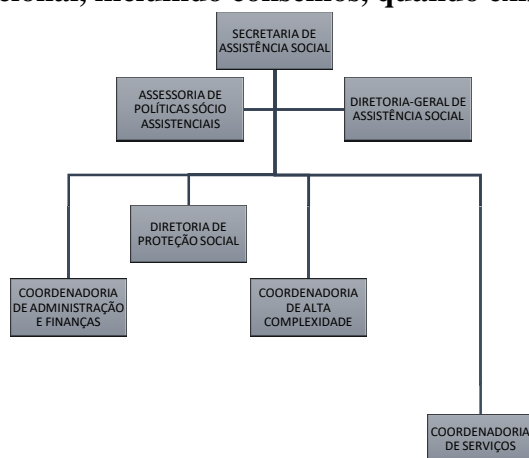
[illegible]cional, incluindo conselhos, quando em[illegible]

SECRETARIA DE ASSISTÊNCIA SOCIAL

ASSESSORIA DE POLÍTICAS SÓCIO ASSISTENCIAIS

DIRETORIA-GERAL DE ASSISTÊNCIA SOCIAL

DIRETORIA DE PROTEÇÃO SOCIAL

COORDENADORIA DE ADMINISTRAÇÃO E FINANÇAS

COORDENADORIA DE ALTA COMPLEXIDADE

COORDENADORIA DE SERVIÇOS